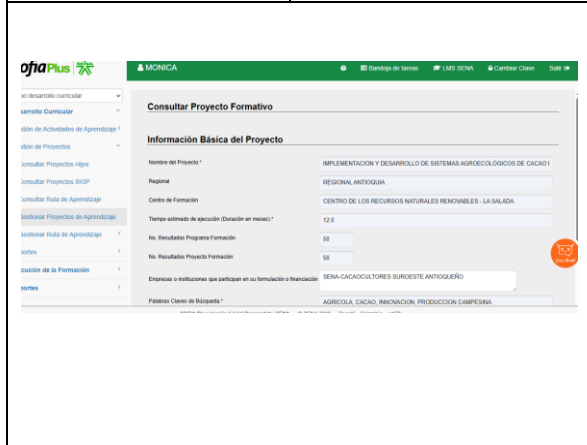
ofia Plus

MONICA

Bandeja de tareas LMS SENA Cambiar Clave Salir

o desarrollo curricular

sarrollo Curricular

stión de Actividades de Aprendizaje

stión de Proyectos

Consultar Proyectos Hijos

Consultar Proyectos SIGP

Consultar Ruta de Aprendizaje

Gestionar Proyectos de Aprendizaje

Gestionar Ruta de Aprendizaje

portes

ecución de la Formación

portes

Consultar Proyecto Formativo

Información Básica del Proyecto

| | |
|---|---|
| Nombre del Proyecto:* | IMPLEMENTACION Y DESARROLLO DE SISTEMAS AGROECOLOGICOS DE CACAO I |
| Regional | REGIONAL ANTIOQUIA |
| Centro de Formación | CENTRO DE LOS RECURSOS NATURALES RENOVABLES - LA SALADA |
| Tiempo estimado de ejecución (Duración en meses):* | 12.0 |
| No. Resultados Programa Formación | 50 |
| No. Resultados Proyecto Formación | 50 |
| Empresas o instituciones que participan en su formulación o financiación | SENA-CACAOCULTORES SUROESTE ANTIOQUEÑO |
| Palabras Claves de Búsqueda:* | AGRICOLA, CACAO, INNOVACION, PRODUCCION CAMPESINA |

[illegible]